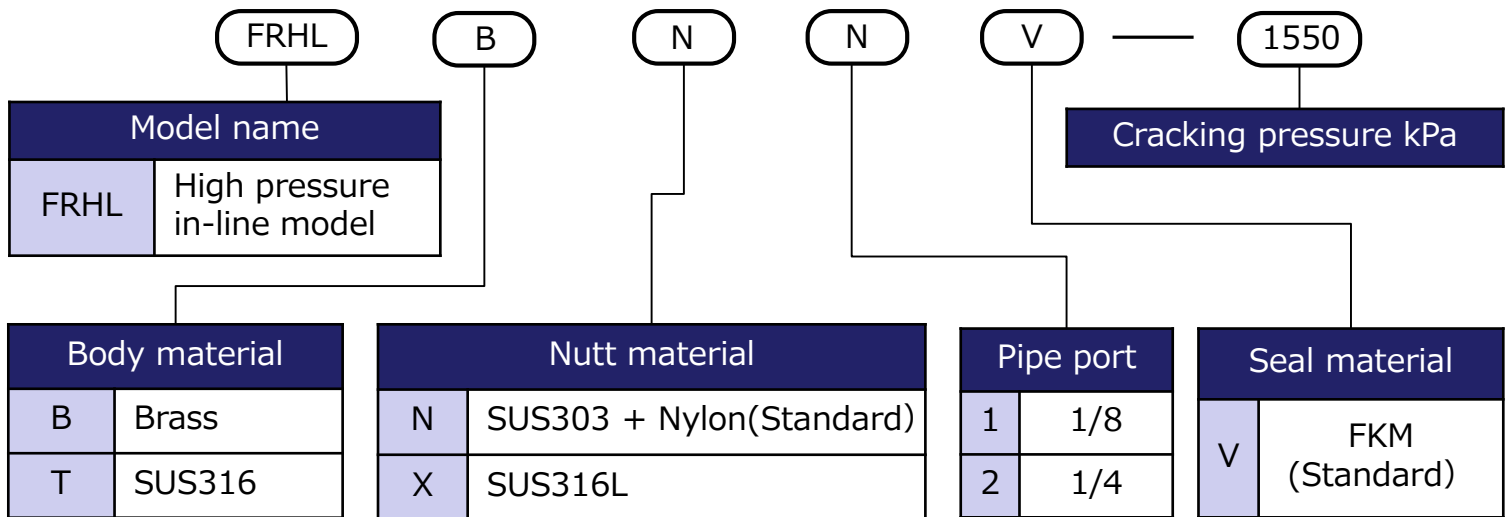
FRHL B N N V — 1550

| Model name | |
|---|---|
| FRHL | High pressure in-line model |

Cracking pressure kPa

| Body material | |
|---|---|
| B | Brass |
| T | SUS316 |

| Nutt material | |
|---|---|
| N | SUS303 + Nylon(Standard) |
| X | SUS316L |

| Pipe port | |
|---|---|
| 1 | 1/8 |
| 2 | 1/4 |

| Seal material | |
|---|---|
| V | FKM (Standard) |